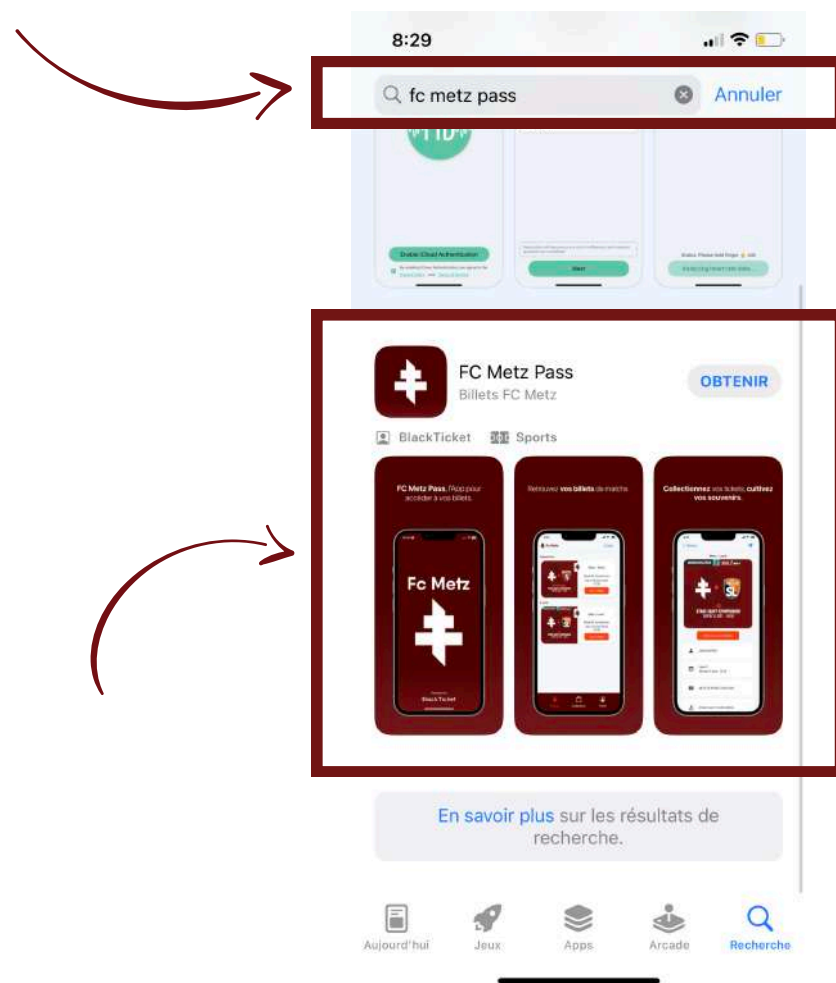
8:29

fc metz pass
Annuler

Enable Cloud Authentication

Start

FC Metz Pass
Billets FC Metz
OBTENIR

BlackTicket
Sports

FC Metz Pass, l'App pour accéder à vos billets.

Fc Metz

BlackTicket

Retrouvez vos billets de match.

Collectionnez vos tickets, cultivez vos souvenirs.

En savoir plus sur les résultats de recherche.

Aujourd'hui
Jeux
Apps
Arcade
Recherche